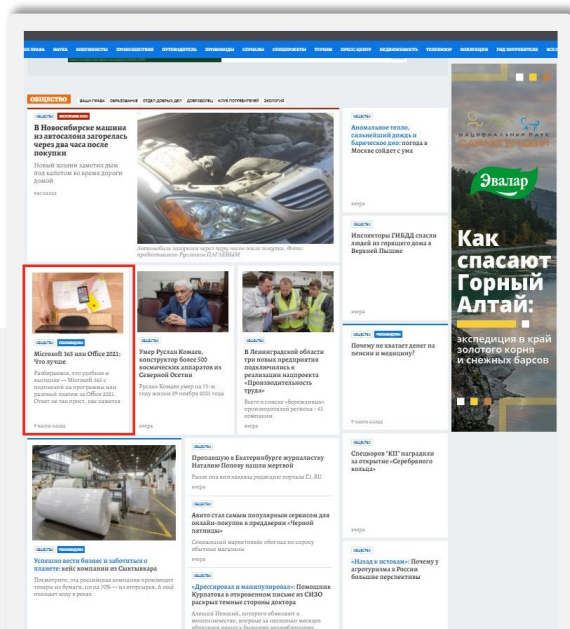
НАУКА КОНТИНЕНТЫ ПУТЕШЕСТВИЯ ПУТЕВОДИТЕЛЬ ПРОМОКОДЫ СЕРИАЛЫ СПЕЦПРОЕКТЫ ТУРИЗМ ПРЕСС-ЦЕНТР НЕДВИЖИМОСТЬ ТЕЛЕВИЗОР

ОБЩЕСТВО

ОБЩЕСТВО

В Новосибирске машина из автосалона загорелась через два часа после покупки

Новый хозяин заметил дым под капотом во время дороги домой

Автомобиль загорелся через пару часов после покупки. Фото: предоставлено Русланом ПАГАЕВЫМ

ОБЩЕСТВО

Аномальное тепло, сильнейший дождь и барическое дно: погода в Москве сойдет с ума

вчера

ОБЩЕСТВО

Инспекторы ГИБДД спасли людей из горящего дома в Верхней Пышме

ОБЩЕСТВО РЕКОМЕНДУЕМ

Microsoft 365 или Office 2021: Что лучше

Разбираемся, что удобнее и выгоднее — Microsoft 365 с подпиской на программы или разовый платеж за Office 2021. Ответ не так прост, как кажется

ОБЩЕСТВО

Умер Руслан Комаев, конструктор более 500 космических аппаратов из Северной Осетии

Руслан Комаев умер на 91-м году жизни 29 ноября 2021 года

вчера

ОБЩЕСТВО

В Ленинградской области три новых предприятия подключились к реализации нацпроекта «Производительность труда»

Всего в список «бережливых» производителей региона - 43 компании

вчера

ОБЩЕСТВО

Почему не хватает денег на пенсии и медицину?

ОБЩЕСТВО

Спецкоров "КП" наградили за открытие «Серебряного кольца»

вчера

ОБЩЕСТВО

Пропавшую в Екатеринбурге журналистку Наталию Попову нашли мертвой

вчера

ОБЩЕСТВО

Авито стал самым популярным сервисом для онлайн-покупок в преддверии «Черной пятницы»

Специальный маркетплейс обогнал по спросу обычные магазины

вчера

ОБЩЕСТВО РЕКОМЕНДУЕМ

Успешно вести бизнес и заботиться о планете: кейс компании из Сыктывкара

ОБЩЕСТВО

«Дрессировал и манипулировал»: Помощник Курпатова в откровенном письме из СИЗО раскрыл темные стороны доктора

ОБЩЕСТВО

«Назад к истокам»: Почему у агротуризма в России большие перспективы

Эвалар

Как спасают Горный Алтай:

экспедиция в край золотого корня и снежных барсов